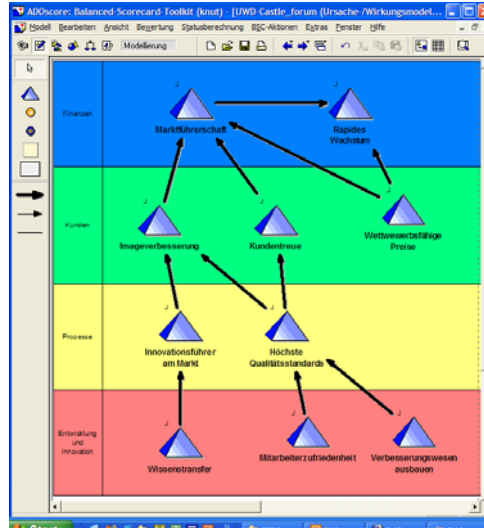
ADOscore: Balanced-Scorecard-Toolkit (knut) - [UWD-Castle_forum (Ursache-/Wirkungsmodel...

Modell Bearbeiten Ansicht Bewertung Statusberechnung BSC-Aktionen Extras Fenster Hilfe

Modellierung

Finanzen

Marktführerschaft

Rapides Wachstum

Kunden

Imageverbesserung

Kundentreue

Wettbewerbsfähige Preise

Prozesse

Innovationsführer am Markt

Höchste Qualitätsstandards

Entwicklung und Innovation

Wissenstransfer

Mitarbeiterzufriedenheit

Verbesserungswesen ausbauen

Start